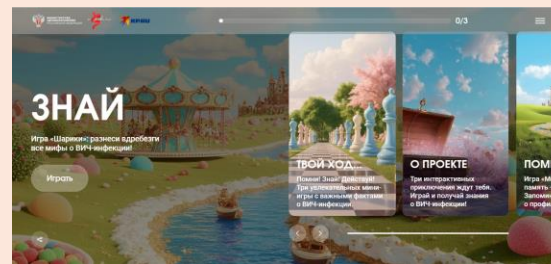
0/3

ЗНАЙ

Игра «Шарики»: разнеси вдребезги все мифы о ВИЧ-инфекции!

Играть

ТВОЙ ХОД...

Помни! Знай! Действуй! Три увлекательных мини-игры с важными фактами о ВИЧ-инфекции!

О ПРОЕКТЕ

Три интерактивных приключения ждут тебя. Играй и получай знания о ВИЧ-инфекции!

ПОМ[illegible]

Игра «М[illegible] память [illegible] Запомни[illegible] о профи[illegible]